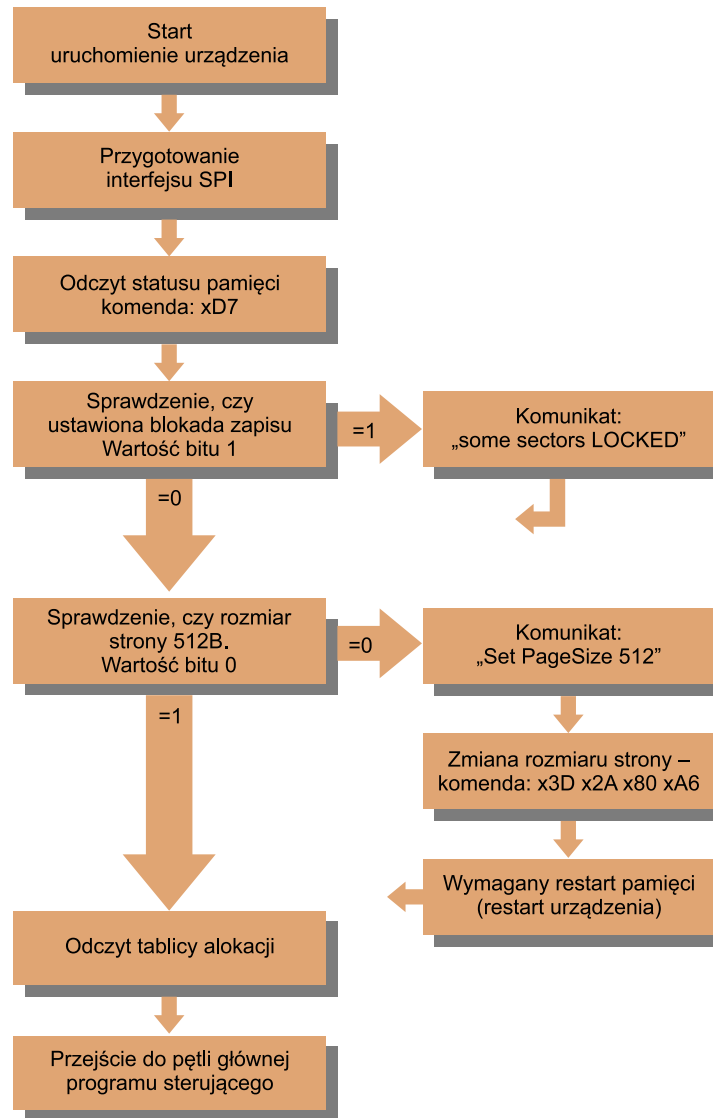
Start
uruchomienie urządzenia

Przygotowanie
interfejsu SPI

Odczyt statusu pamięci
komenda: xD7

Sprawdzenie, czy
ustawiona blokada zapisu
Wartość bitu 1

=1

Komunikat:
„some sectors LOCKED"

=0

Sprawdzenie, czy rozmiar
strony 512B.
Wartość bitu 0

=0

Komunikat:
„Set PageSize 512"

=1

Zmiana rozmiaru strony –
komenda: x3D x2A x80 xA6

Wymagany restart pamięci
(restart urządzenia)

Odczyt tablicy alokacji

Przejście do pętli głównej
programu sterującego